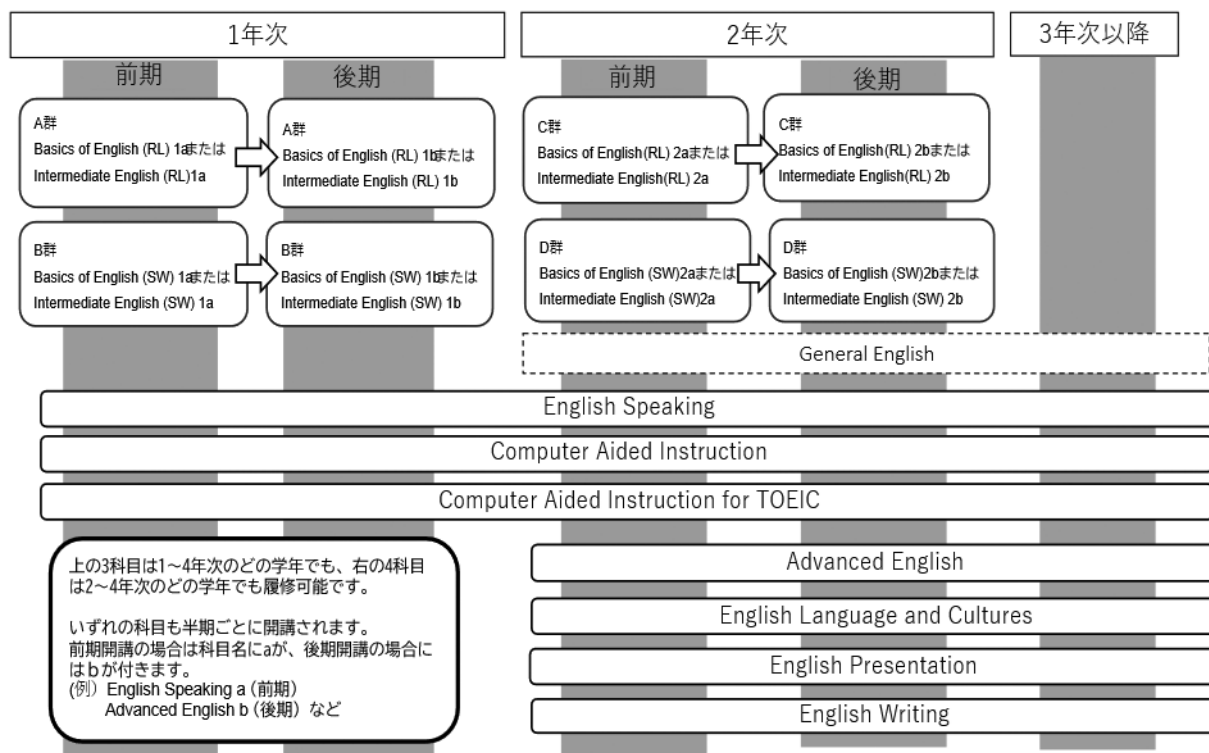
1年次

前期

後期

A群
Basics of English (RL) 1aまたは
Intermediate English (RL)1a

A群
Basics of English (RL) 1bまたは
Intermediate English (RL) 1b

B群
Basics of English (SW) 1aまたは
Intermediate English (SW) 1a

B群
Basics of English (SW) 1bまたは
Intermediate English (SW) 1b

2年次

前期

後期

C群
Basics of English(RL) 2aまたは
Intermediate English(RL) 2a

C群
Basics of English(RL) 2bまたは
Intermediate English(RL) 2b

D群
Basics of English (SW)2aまたは
Intermediate English (SW)2a

D群
Basics of English (SW)2bまたは
Intermediate English (SW) 2b

3年次以降

General English

English Speaking

Computer Aided Instruction

Computer Aided Instruction for TOEIC

上の3科目は1~4年次のどの学年でも、右の4科目は2~4年次のどの学年でも履修可能です。

いずれの科目も半期ごとに開講されます。
前期開講の場合は科目名にaが、後期開講の場合にはbが付きます。
(例) English Speaking a (前期)
Advanced English b (後期) など

Advanced English

English Language and Cultures

English Presentation

English Writing